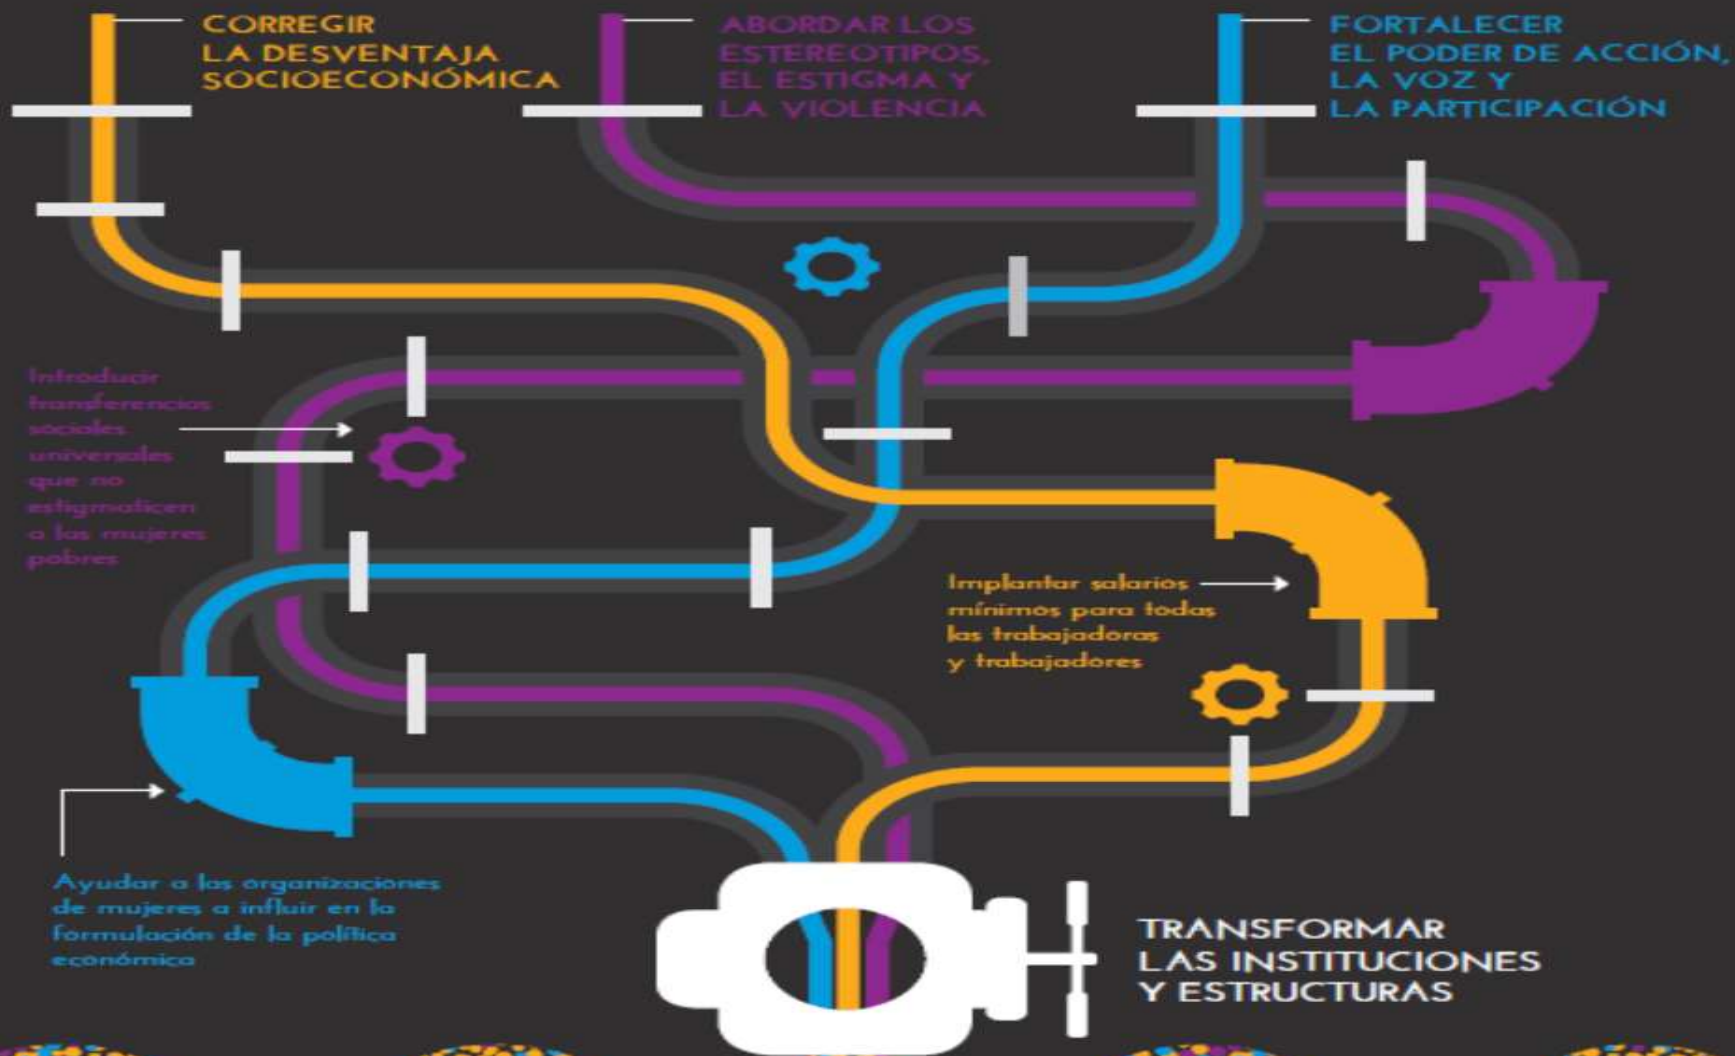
CORREGIR LA DESVENTAJA SOCIOECONÓMICA

ABORDAR LOS ESTEREOTIPOS, EL ESTIGMA Y LA VIOLENCIA

FORTALECER EL PODER DE ACCIÓN, LA VOZ Y LA PARTICIPACIÓN

Introducir transferencias sociales universales que no estigmaticen a las mujeres pobres

Implantar salarios mínimos para todas las trabajadoras y trabajadores

Ayudar a las organizaciones de mujeres a influir en la formulación de la política económica

TRANSFORMAR LAS INSTITUCIONES Y ESTRUCTURAS